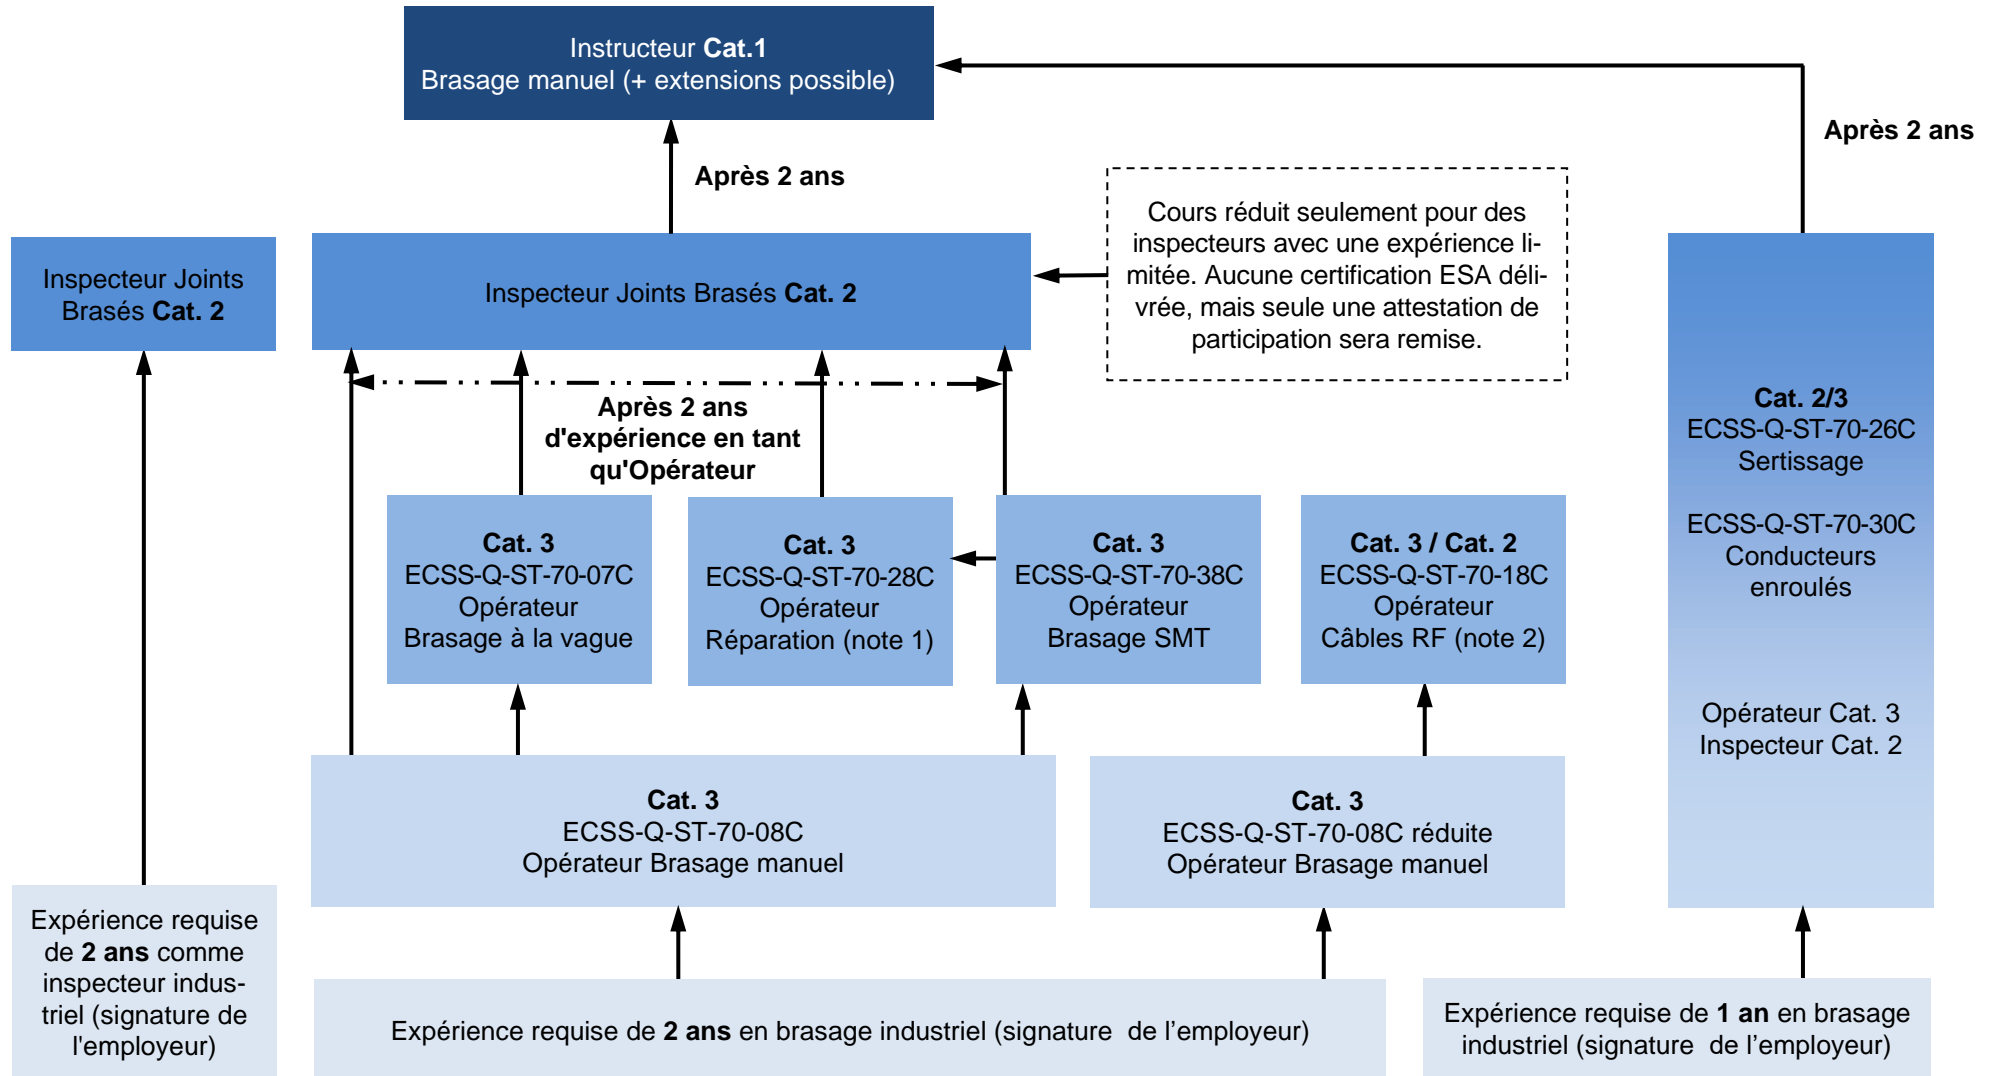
Instructeur Cat.1
Brasage manuel (+ extensions possible)

Après 2 ans

Après 2 ans

Inspecteur Joints Brasés Cat. 2

Inspecteur Joints Brasés Cat. 2

Cours réduit seulement pour des inspecteurs avec une expérience limitée. Aucune certification ESA délivrée, mais seule une attestation de participation sera remise.

Après 2 ans d'expérience en tant qu'Opérateur

Cat. 2/3
ECSS-Q-ST-70-26C
Sertissage

ECSS-Q-ST-70-30C
Conducteurs enroulés

Opérateur Cat. 3
Inspecteur Cat. 2

Cat. 3
ECSS-Q-ST-70-07C
Opérateur
Brasage à la vague

Cat. 3
ECSS-Q-ST-70-28C
Opérateur
Réparation (note 1)

Cat. 3
ECSS-Q-ST-70-38C
Opérateur
Brasage SMT

Cat. 3 / Cat. 2
ECSS-Q-ST-70-18C
Opérateur
Câbles RF (note 2)

Cat. 3
ECSS-Q-ST-70-08C
Opérateur Brasage manuel

Cat. 3
ECSS-Q-ST-70-08C réduite
Opérateur Brasage manuel

Expérience requise de 2 ans comme inspecteur industriel (signature de l'employeur)

Expérience requise de 2 ans en brasage industriel (signature de l'employeur)

Expérience requise de 1 an en brasage industriel (signature de l'employeur)